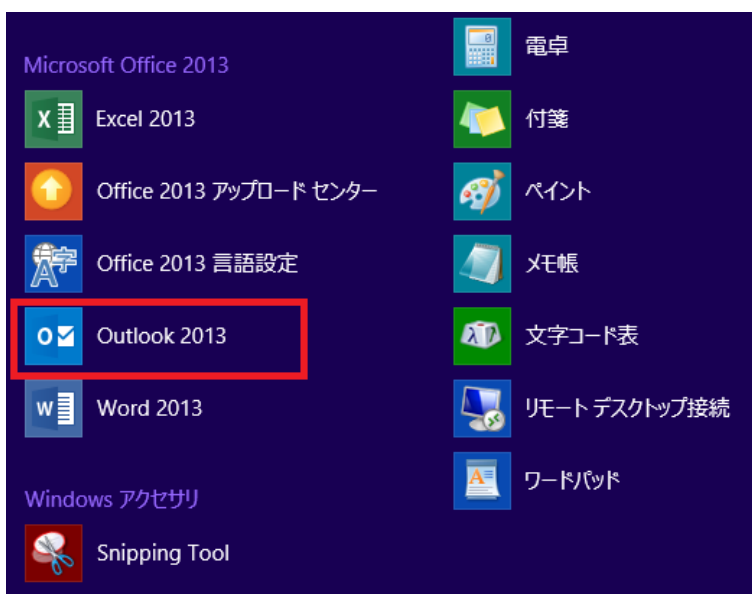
Microsoft Office 2013

Excel 2013

Office 2013 アップロード センター

Office 2013 言語設定

Outlook 2013

Word 2013

Windows アクセサリ

Snipping Tool

電卓

付箋

ペイント

メモ帳

文字コード表

リモート デスクトップ接続

ワードパッド